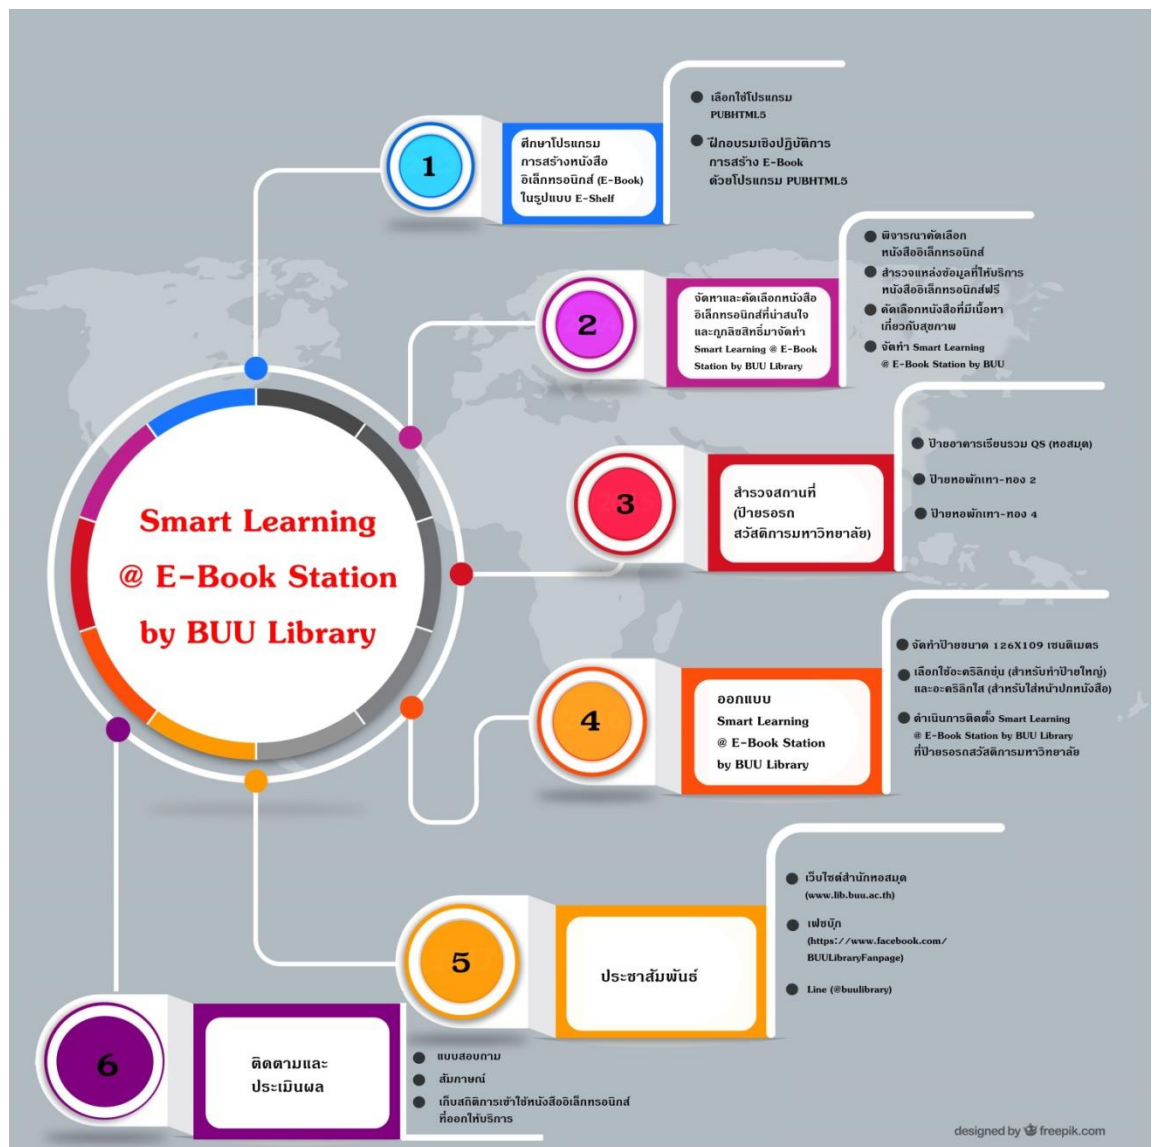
Smart Learning @ E-Book Station by BUU Library

1

ศึกษาโปรแกรมการสร้างหนังสืออิเล็กทรอนิกส์ (E-Book) ในรูปแบบ E-Shelf

เลือกใช้โปรแกรม PUBHTML5

ฝึกอบรมเชิงปฏิบัติการ การสร้าง E-Book ด้วยโปรแกรม PUBHTML5

2

จัดหาและคัดเลือกหนังสืออิเล็กทรอนิกส์ที่น่าสนใจ และถูกลิขสิทธิ์มาจัดทำ Smart Learning @ E-Book Station by BUU Library

พิจารณาคัดเลือกหนังสืออิเล็กทรอนิกส์

สำรวจแหล่งข้อมูลที่ให้บริการหนังสืออิเล็กทรอนิกส์ฟรี

คัดเลือกหนังสือที่มีเนื้อหาเกี่ยวกับสุขภาพ

จัดทำ Smart Learning @ E-Book Station by BUU

3

สำรวจสถานที่ (ป้ายรอรถสวัสดิการมหาวิทยาลัย)

ป้ายอาคารเรียนรวม QS (หอสมุด)

ป้ายหอพักเทา-ทอง 2

ป้ายหอพักเทา-ทอง 4

4

ออกแบบ Smart Learning @ E-Book Station by BUU Library

จัดทำป้ายขนาด 126X109 เซนติเมตร

เลือกใช้อะคริลิกขุ่น (สำหรับทำป้ายใหญ่) และอะคริลิกใส (สำหรับใส่หน้าปกหนังสือ)

ดำเนินการติดตั้ง Smart Learning @ E-Book Station by BUU Library ที่ป้ายรอรถสวัสดิการมหาวิทยาลัย

5

ประชาสัมพันธ์

เว็บไซต์สำนักหอสมุด (www.lib.buu.ac.th)

เฟซบุ๊ก (https://www.facebook.com/BUULibraryFanpage)

Line (@buulibrary)

6

ติดตามและประเมินผล

แบบสอบถาม

สัมภาษณ์

เก็บสถิติการเข้าใช้หนังสืออิเล็กทรอนิกส์ที่ออกให้บริการ

designed by freepik.com